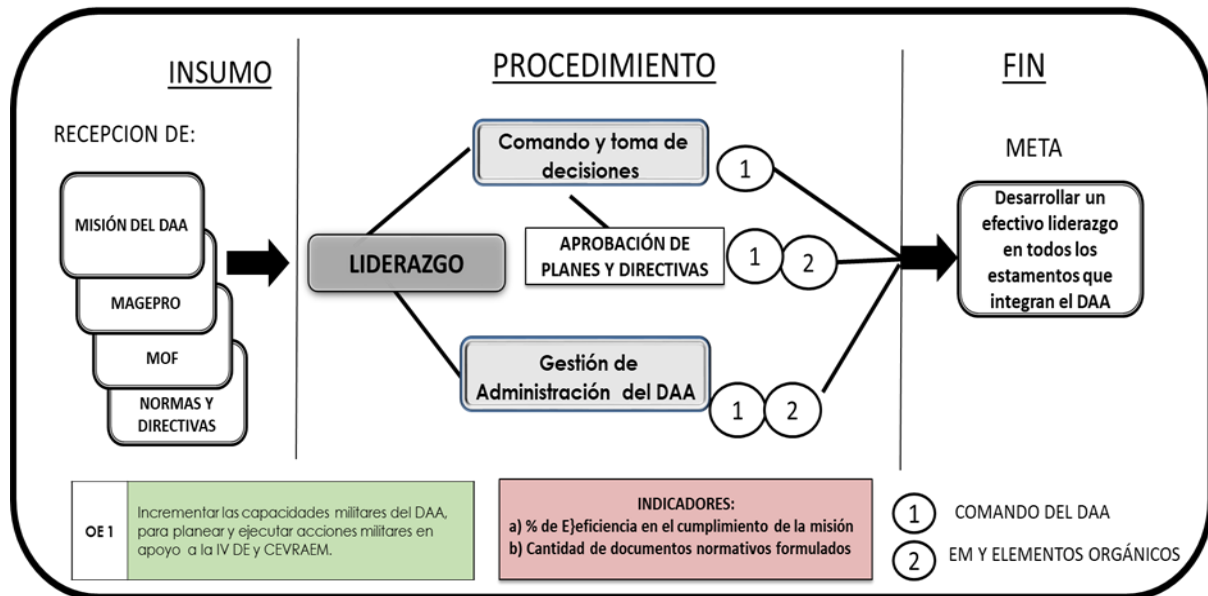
INSUMO

RECEPCION DE:

MISIÓN DEL DAA

MAGEPRO

MOF

NORMAS Y DIRECTIVAS

PROCEDIMIENTO

LIDERAZGO

Comando y toma de decisiones

1

APROBACIÓN DE PLANES Y DIRECTIVAS

1 2

Gestión de Administración del DAA

1 2

FIN

META

Desarrollar un efectivo liderazgo en todos los estamentos que integran el DAA

| OE 1 | Incrementar las capacidades militares del DAA, para planear y ejecutar acciones militares en apoyo a la IV DE y CEVRAEM. |
|---|---|

INDICADORES:
a) % de E}eficiencia en el cumplimiento de la misión
b) Cantidad de documentos normativos formulados

1 COMANDO DEL DAA

2 EM Y ELEMENTOS ORGÁNICOS